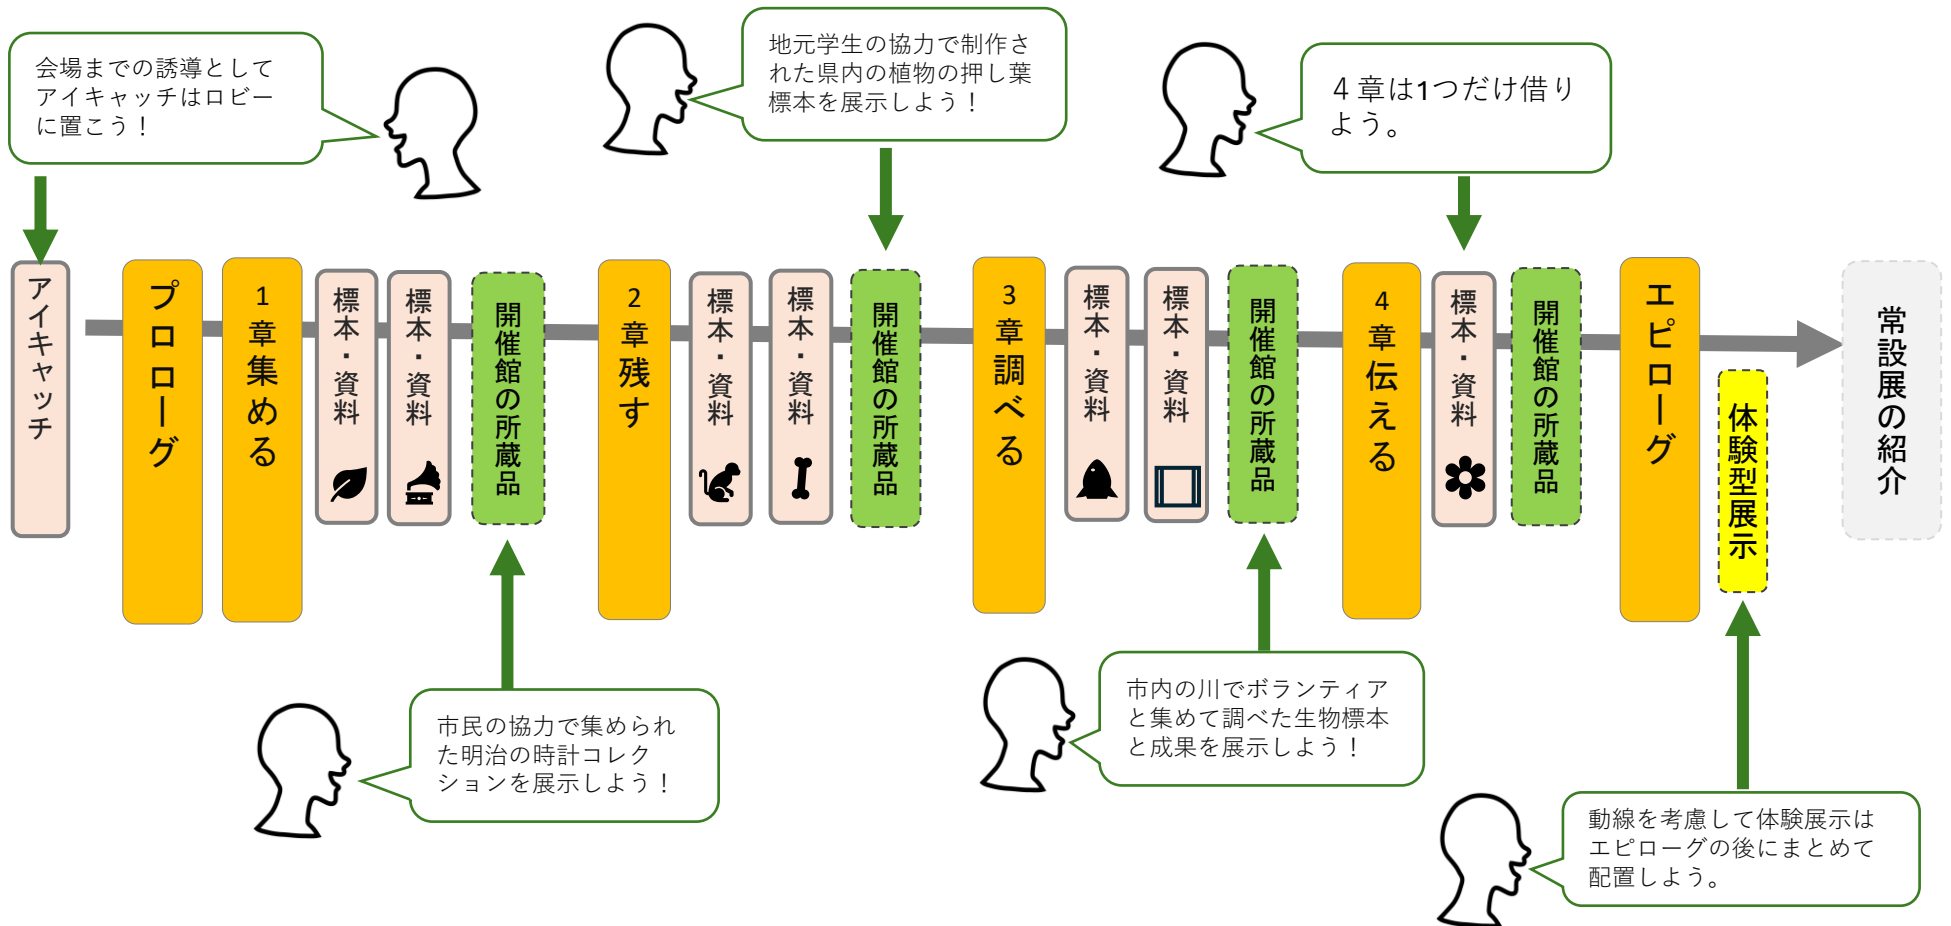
会場までの誘導としてアイキャッチはロビーに置こう！

地元学生の協力で制作された県内の植物の押し葉標本を展示しよう！

4章は1つだけ借りよう。

アイキャッチ

プロローグ

1章 集める

標本・資料

標本・資料

開催館の所蔵品

2章 残す

標本・資料

標本・資料

開催館の所蔵品

3章 調べる

標本・資料

標本・資料

開催館の所蔵品

4章 伝える

標本・資料

開催館の所蔵品

エピローグ

体験型展示

常設展の紹介

市民の協力で集められた明治の時計コレクションを展示しよう！

市内の川でボランティアと集めて調べた生物標本と成果を展示しよう！

動線を考慮して体験展示はエピローグの後にまとめて配置しよう。